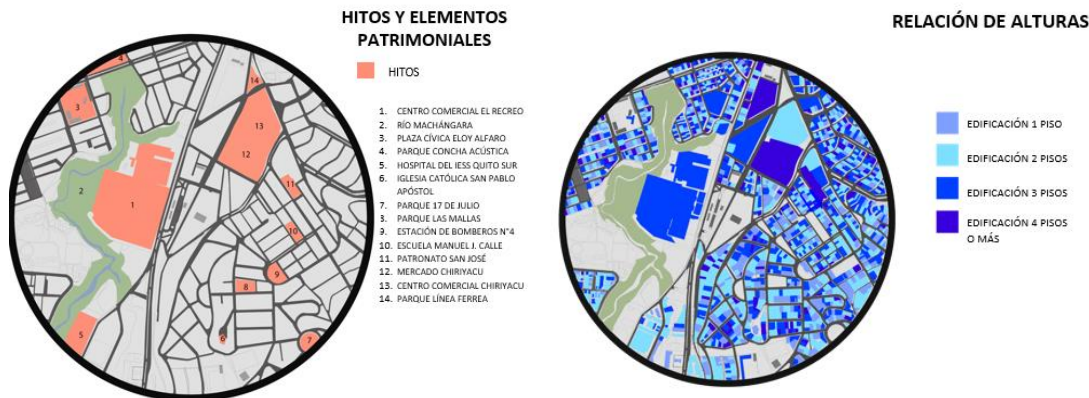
HITOS Y ELEMENTOS PATRIMONIALES

HITOS

1. CENTRO COMERCIAL EL RECREO
2. RÍO MACHÁNGARA
3. PLAZA CÍVICA ELOY ALFARO
4. PARQUE CONCHA ACÚSTICA
5. HOSPITAL DEL IESS QUITO SUR
6. IGLESIA CATÓLICA SAN PABLO APÓSTOL
7. PARQUE 17 DE JULIO
8. PARQUE LAS MALLAS
9. ESTACIÓN DE BOMBEROS N°4
10. ESCUELA MANUEL J. CALLE
11. PATRONATO SAN JOSÉ
12. MERCADO CHIRIYACU
13. CENTRO COMERCIAL CHIRIYACU
14. PARQUE LÍNEA FERREA

4
3
14
13
12
2
1
11
10
9
8
6
5
7

RELACIÓN DE ALTURAS

EDIFICACIÓN 1 PISO
EDIFICACIÓN 2 PISOS
EDIFICACIÓN 3 PISOS
EDIFICACIÓN 4 PISOS O MÁS